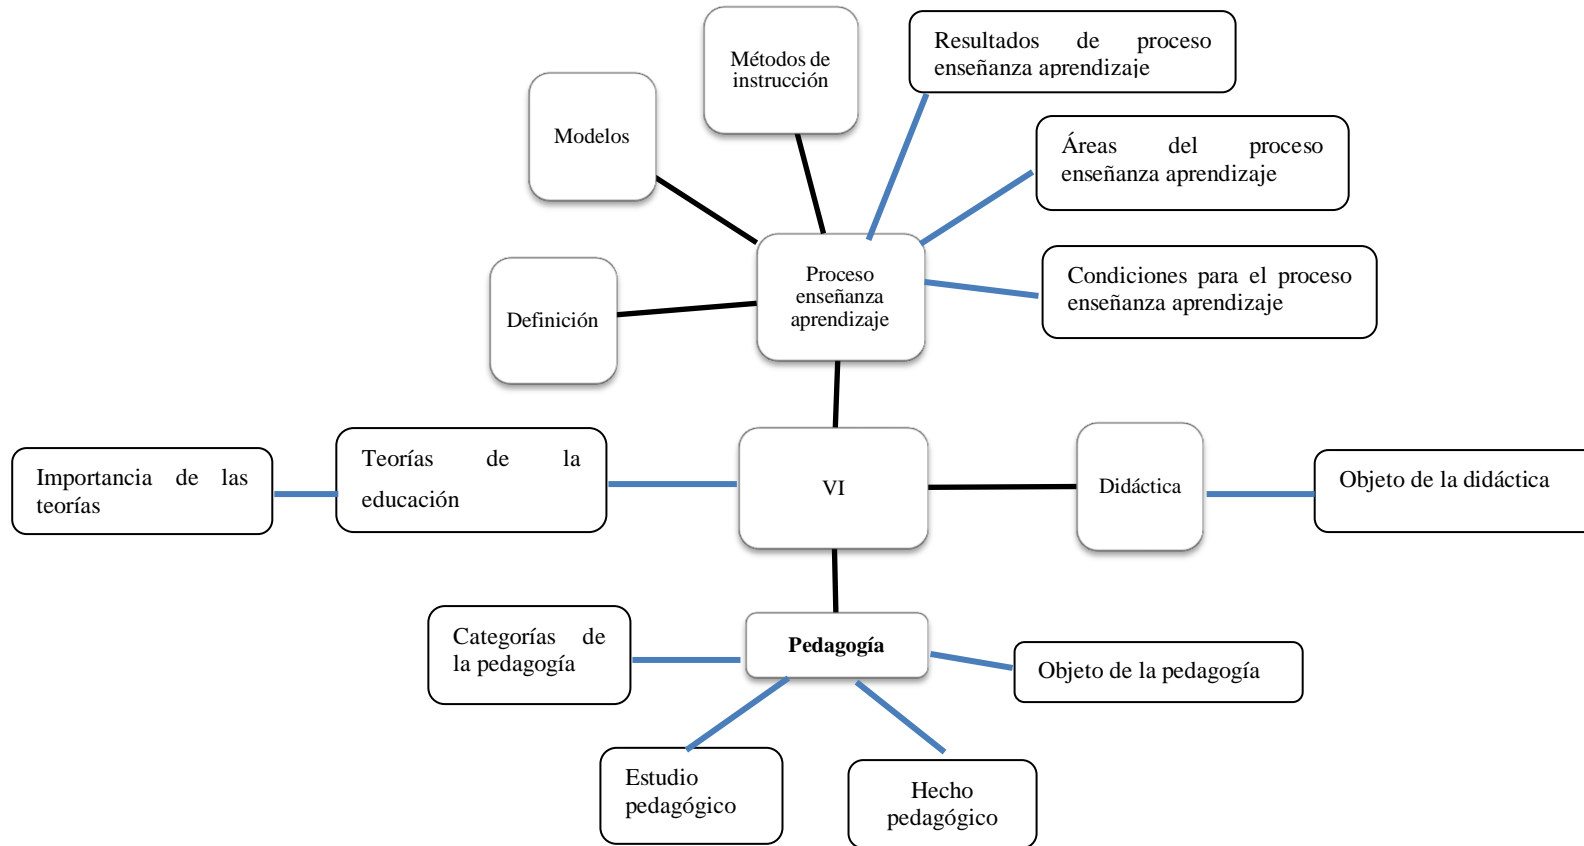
Métodos de instrucción

Resultados de proceso enseñanza aprendizaje

Modelos

Áreas del proceso enseñanza aprendizaje

Proceso enseñanza aprendizaje

Condiciones para el proceso enseñanza aprendizaje

Definición

Importancia de las teorías

Teorías de la educación

VI

Didáctica

Objeto de la didáctica

Categorías de la pedagogía

**Pedagogía**

Objeto de la pedagogía

Estudio pedagógico

Hecho pedagógico